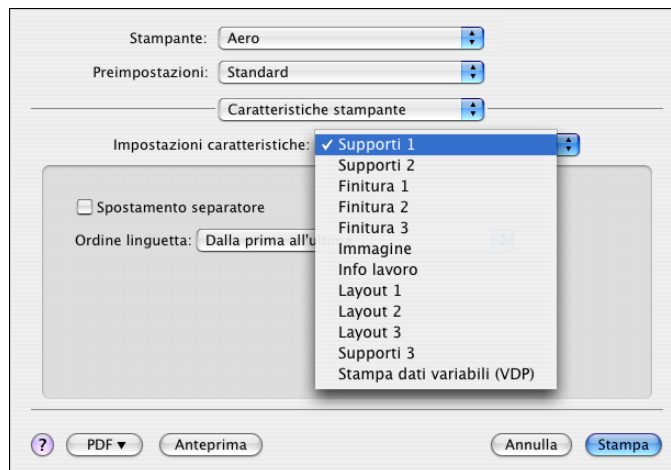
Stampante: Aero

Preimpostazioni: Standard

Caratteristiche stampante

Impostazioni caratteristiche: ✓ Supporti 1

Supporti 2
Finitura 1
Finitura 2
Finitura 3
Immagine
Info lavoro
Layout 1
Layout 2
Layout 3
Supporti 3
Stampa dati variabili (VDP)

Spostamento separatore

Ordine linguetta: Dalla prima all'u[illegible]

?
PDF ▾
Anteprima
Annulla
Stampa